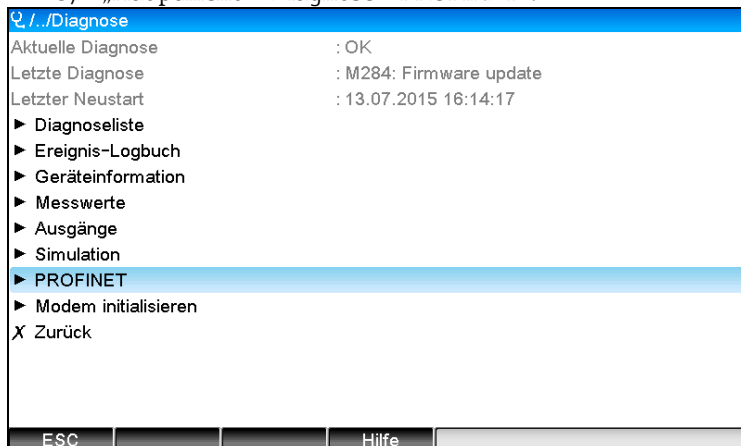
/../Diagnose

Aktuelle Diagnose : OK
Letzte Diagnose : M284: Firmware update
Letzter Neustart : 13.07.2015 16:14:17

► Diagnoseliste
► Ereignis-Logbuch
► Geräteinformation
► Messwerte
► Ausgänge
► Simulation
► PROFINET
► Modem initialisieren
✗ Zurück

ESC Hilfe